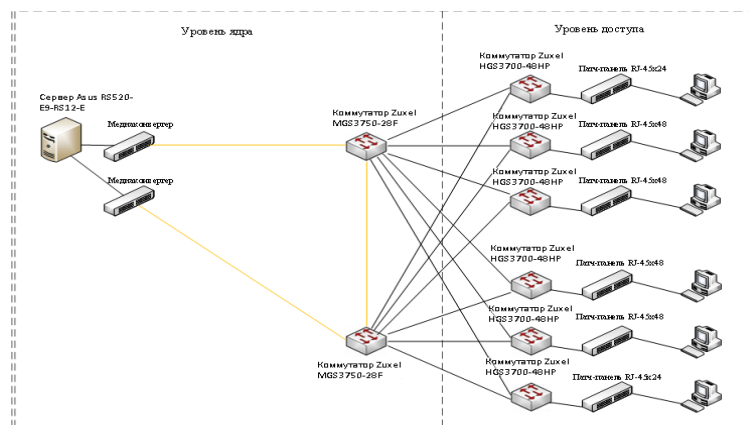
Уровень ядра

Уровень доступа

Сервер Asus RS520-E9-RS12-E

Медиаконвертер

Медиаконвертер

Коммутатор Zuxel MGS3750-28F

Коммутатор Zuxel MGS3750-28F

Коммутатор Zuxel HGS3700-48HP

Патч-панель RJ-45х24

Коммутатор Zuxel HGS3700-48HP

Патч-панель RJ-45х48

Коммутатор Zuxel HGS3700-48HP

Патч-панель RJ-45х48

Коммутатор Zuxel HGS3700-48HP

Патч-панель RJ-45х48

Коммутатор Zuxel HGS3700-48HP

Патч-панель RJ-45х48

Коммутатор Zuxel HGS3700-48HP

Патч-панель RJ-45х24